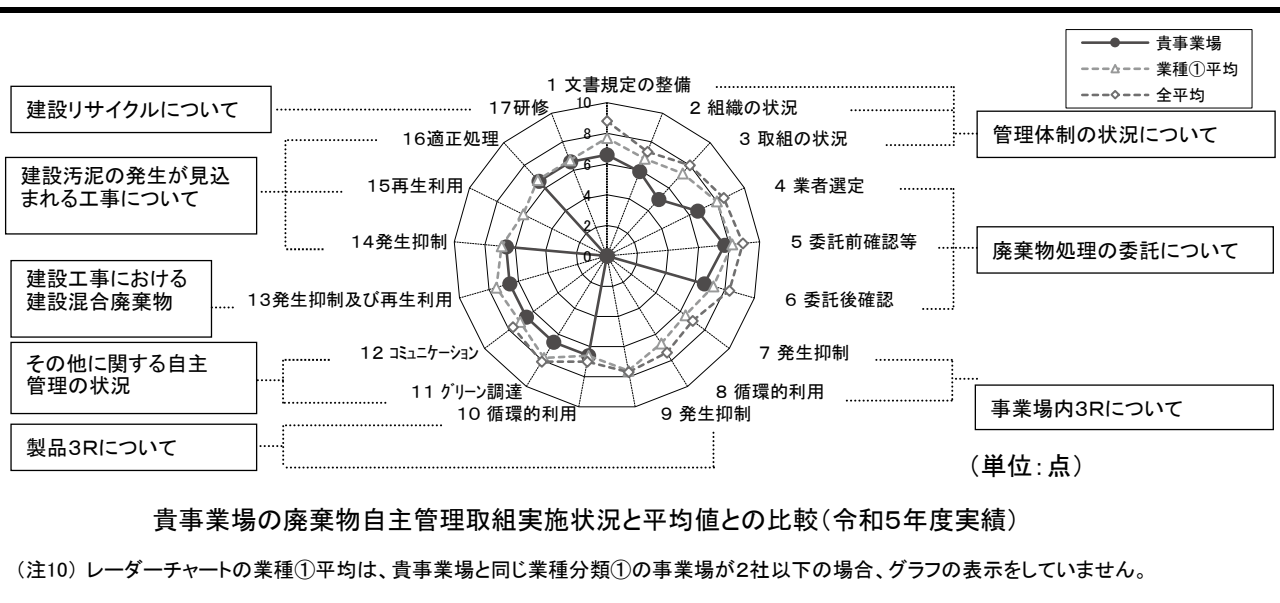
貴事業場
業種①平均
全平均

建設リサイクルについて

建設汚泥の発生が見込まれる工事について

建設工事における建設混合廃棄物

その他に関する自主管理の状況

製品3Rについて

管理体制の状況について

廃棄物処理の委託について

事業場内3Rについて

1 文書規定の整備
2 組織の状況
3 取組の状況
4 業者選定
5 委託前確認等
6 委託後確認
7 発生抑制
8 循環的利用
9 発生抑制
10 循環的利用
11 グリーン調達
12 コミュニケーション
13発生抑制及び再生利用
14発生抑制
15再生利用
16適正処理
17研修

10
8
6
4
2
0

（単位：点）

貴事業場の廃棄物自主管理取組実施状況と平均値との比較（令和5年度実績）

（注10）レーダーチャートの業種①平均は、貴事業場と同じ業種分類①の事業場が2社以下の場合、グラフの表示をしていません。